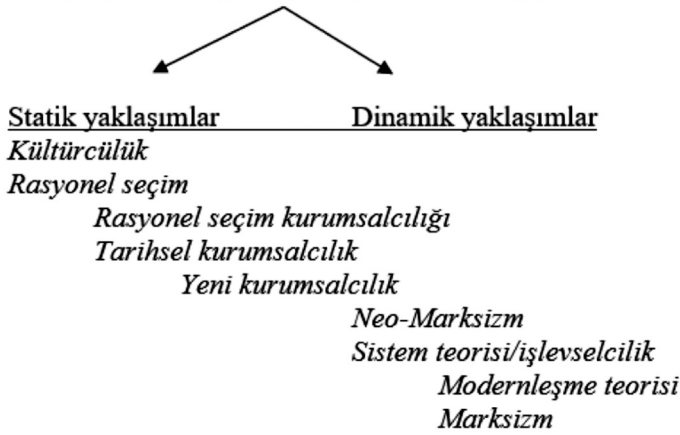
Statik yaklaşımlar Dinamik yaklaşımlar

Kültürcülük
Rasyonel seçim
Rasyonel seçim kurumsalcılığı
Tarihsel kurumsalcılık
Yeni kurumsalcılık
Neo-Marksizm
Sistem teorisi/işlevselcilik
Modernleşme teorisi
Marksizm